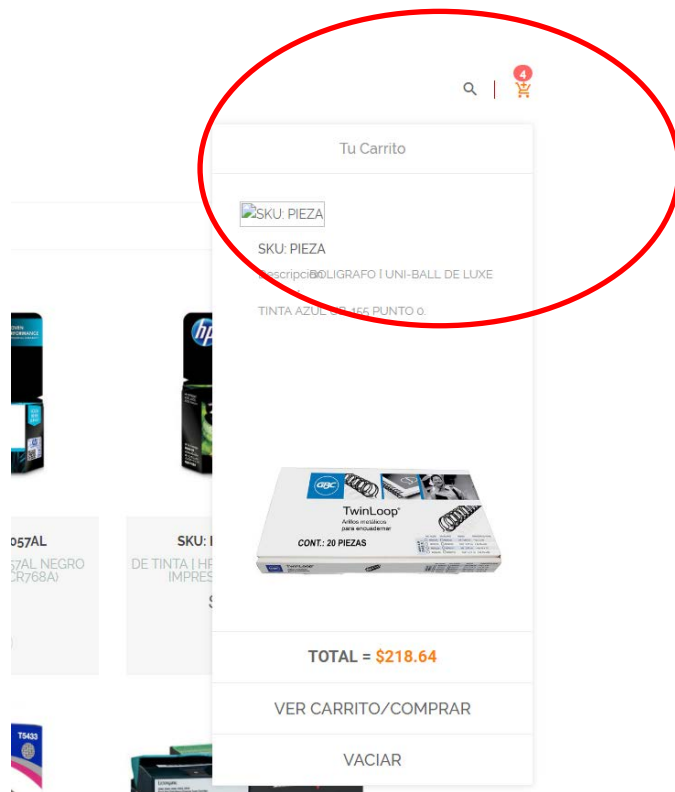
4

Tu Carrito

SKU: PIEZA

SKU: PIEZA

Descripción: BOLIGRAFO | UNI-BALL DE LUXE

TINTA AZUL UB-155 PUNTO 0.

TwinLoop
Anillos metálicos para encuadernar
CONT.: 20 PIEZAS

057AL
57AL NEGRO
CR768A)

SKU: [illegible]
DE TINTA | HP
IMPRES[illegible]

TOTAL = $218.64

VER CARRITO/COMPRAR

VACIAR

T5433